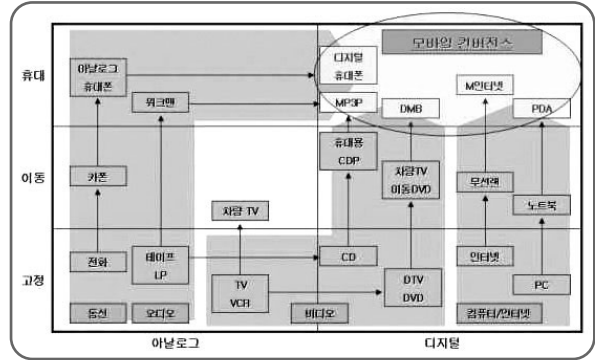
휴대
이동
고정

아날로그 휴대폰
워크맨
카폰
전화
테이프 LP
차량 TV
TV VCR
동선
오디오
비디오

디지털 휴대폰
모바일 컨버전스
MP3P
DMB
M인터넷
PDA
휴대용 CDP
차량TV 이동DVD
무선랜
노트북
CD
DTV DVD
인터넷
PC
컴퓨터/인터넷

아날로그
디지털